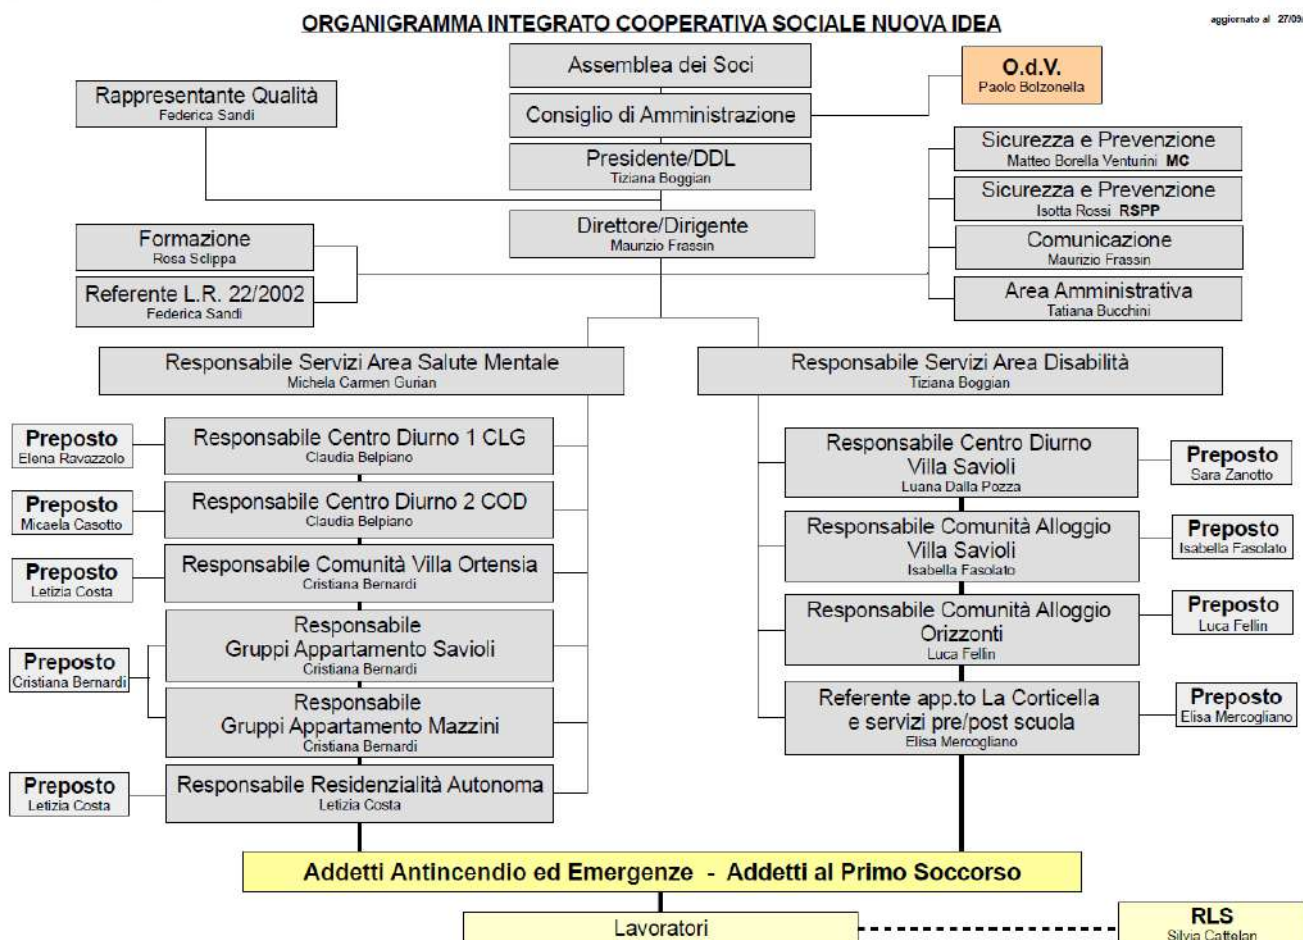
ORGANIGRAMMA INTEGRATO COOPERATIVA SOCIALE NUOVA IDEA

aggiornato al 27/09

Assemblea dei Soci

Consiglio di Amministrazione

O.d.V.
Paolo Bolzonella

Rappresentante Qualità
Federica Sandi

Presidente/DDL
Tiziana Boggian

Sicurezza e Prevenzione
Matteo Borella Venturini MC

Sicurezza e Prevenzione
Isotta Rossi RSPP

Formazione
Rosa Scippa

Direttore/Dirigente
Maurizio Frassin

Comunicazione
Maurizio Frassin

Referente L.R. 22/2002
Federica Sandi

Area Amministrativa
Tatiana Bucchini

Responsabile Servizi Area Salute Mentale
Michela Carmen Gurian

Responsabile Servizi Area Disabilità
Tiziana Boggian

Preposto
Elena Ravazzolo

Responsabile Centro Diurno 1 CLG
Claudia Belpiano

Preposto
Micaela Casotto

Responsabile Centro Diurno 2 COD
Claudia Belpiano

Preposto
Letizia Costa

Responsabile Comunità Villa Ortensia
Cristiana Bernardi

Preposto
Cristiana Bernardi

Responsabile Gruppi Appartamento Savioli
Cristiana Bernardi

Responsabile Gruppi Appartamento Mazzini
Cristiana Bernardi

Preposto
Letizia Costa

Responsabile Residenzialità Autonoma
Letizia Costa

Responsabile Centro Diurno Villa Savioli
Luana Dalla Pozza

Preposto
Sara Zanotto

Responsabile Comunità Alloggio Villa Savioli
Isabella Fasolato

Preposto
Isabella Fasolato

Responsabile Comunità Alloggio Orizzonti
Luca Fellin

Preposto
Luca Fellin

Referente app.to La Corticella e servizi pre/post scuola
Elisa Mercogliano

Preposto
Elisa Mercogliano

Addetti Antincendio ed Emergenze - Addetti al Primo Soccorso

Lavoratori

RLS
Silvia Cattelan